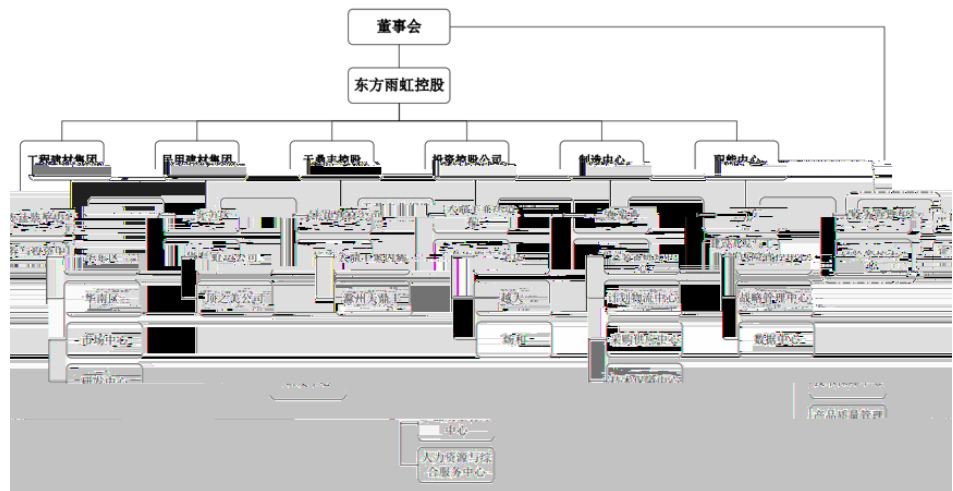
董事会

东方雨虹控股

工程建材集团

民用建材集团

天鼎丰控股

投资控股公司

创新中心

职能中心

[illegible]

华南区会

市场中心

研发中心

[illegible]

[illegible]

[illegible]

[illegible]

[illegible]

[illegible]

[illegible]

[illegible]

顺之美公司

德州天鼎丰

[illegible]

越人

新桂

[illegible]

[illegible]

规划物流中心

采购管理中心

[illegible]

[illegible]

战略管理中心

数据中心

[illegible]

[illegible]

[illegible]

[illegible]

产品质量管理

中心

人力资源与综合服务中心